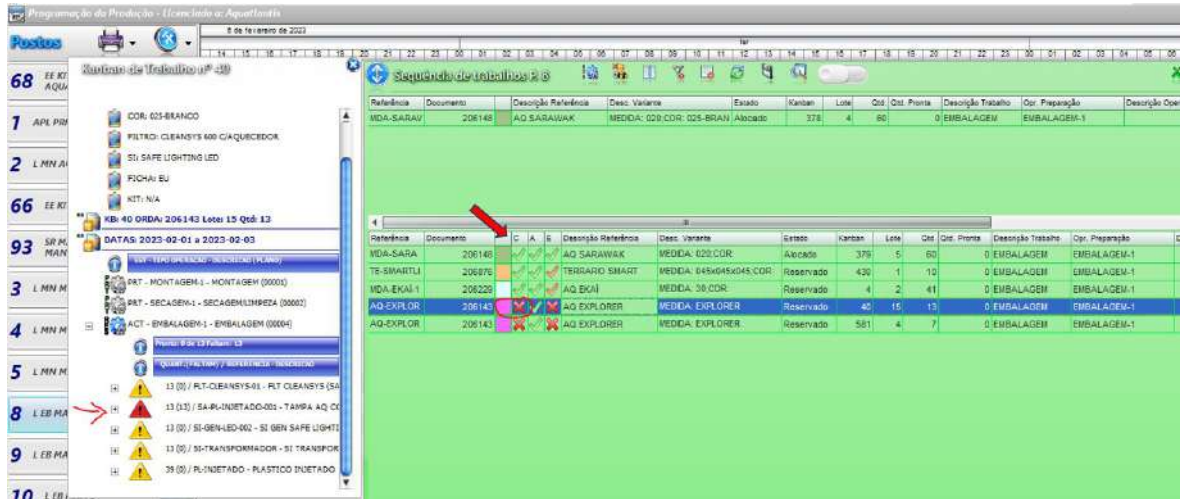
Programação da Produção - Licenciado a: Aquatlantis

Postos

8 de fevereiro de 2023

ter

14 15 16 17 18 19 20 21 22 23 30 01 02 03 04 05 06 07 08 09 10 11 12 13 14 15 16 17 18 19 20 21 22 23 30 01 02 03 04 05 06

68 EE KT AQUA

1 APL PR

2 L MN A

66 EE KT

93 SR M MAN

3 L MN M

4 L MN M

5 L MN M

8 L EB MA

9 L EB MA

10 L EB

Kanban de Trabalho nº 40

COR: 025-BRANCO

FILTRO: CLEANSYS 600 C/AQUECEDOR

SI: SAFE LIGHTING LED

FICHA: EU

KIT: N/A

KB: 40 ORDA: 206143 Lote: 15 Qtd: 13

DATAS: 2023-02-01 a 2023-02-03

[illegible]

PRT - MONTAGEM-1 - MONTAGEM (00001)

PRT - SECAGEM-1 - SECAGEM/LIMPEZA (00002)

ACT - EMBALAGEM-1 - EMBALAGEM (00004)

Pronto: 0 de 13 Faltam: 13

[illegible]

13 (0) / FLT-CLEANSYS-01 - FLT CLEANSYS (SA

13 (13) / SA-PL-INJETADO-001 - TAMPA AQ CO

13 (0) / SI-GEN-LED-002 - SI GEN SAFE LIGHTI

13 (0) / SI-TRANSFORMADOR - SI TRANSFOR

39 (0) / PL-INJETADO - PLASTICO INJETADO

Sequência de trabalhos nº 8

| Referência | Documento | | Descrição Referência | Desc. Variante | Estado | Kanban | Lote | Qtd | Qtd. Pronta | Descrição Trabalho | Opr. Preparação | Descrição Oper |
|---|---|---|---|---|---|---|---|---|---|---|---|---|
| MDA-SARAV | 206148 | | AQ SARAWAK | MEDIDA: 020;COR: 025-BRAN | Alocado | 378 | 4 | 60 | 0 | EMBALAGEM | EMBALAGEM-1 | |

| Referência | Documento | | C | A | E | Descrição Referência | Desc. Variante | Estado | Kanban | Lote | Qtd | Qtd. Pronta | Descrição Trabalho | Opr. Preparação |
|---|---|---|---|---|---|---|---|---|---|---|---|---|---|---|
| MDA-SARA | 206148 | | | | | AQ SARAWAK | MEDIDA: 020;COR: | Alocado | 379 | 5 | 60 | 0 | EMBALAGEM | EMBALAGEM-1 |
| TE-SMARTL | 206876 | | | | | TERRARIO SMART | MEDIDA: 045x045x045;COR: | Reservado | 380 | 1 | 10 | 0 | EMBALAGEM | EMBALAGEM-1 |
| MDA-EKAI-1 | 206229 | | | | | AQ EKAI | MEDIDA: 30;COR: | Reservado | 430 | 2 | 41 | 0 | EMBALAGEM | EMBALAGEM-1 |
| AQ-EXPLOR | 206143 | | | | | AQ EXPLORER | MEDIDA: EXPLORER | Reservado | 40 | 15 | 13 | 0 | EMBALAGEM | EMBALAGEM-1 |
| AQ-EXPLOR | 206143 | | | | | AQ EXPLORER | MEDIDA: EXPLORER | Reservado | 581 | 4 | 7 | 0 | EMBALAGEM | EMBALAGEM-1 |